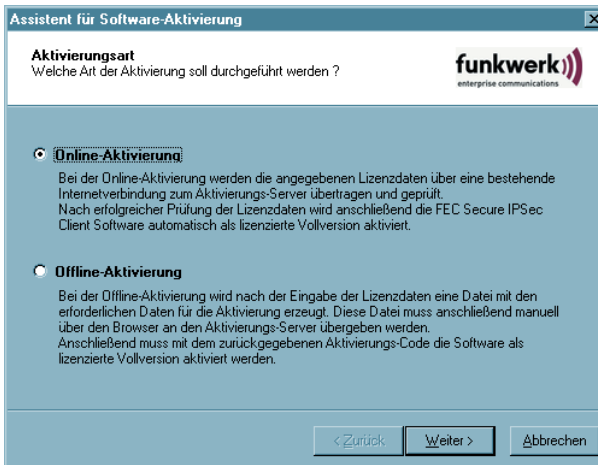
Assistent für Software-Aktivierung

Aktivierungsart
Welche Art der Aktivierung soll durchgeführt werden ?

funkwerk
enterprise communications

Online-Aktivierung

Bei der Online-Aktivierung werden die angegebenen Lizenzdaten über eine bestehende Internetverbindung zum Aktivierungs-Server übertragen und geprüft.
Nach erfolgreicher Prüfung der Lizenzdaten wird anschließend die FEC Secure IPSec Client Software automatisch als lizenzierte Vollversion aktiviert.

Offline-Aktivierung

Bei der Offline-Aktivierung wird nach der Eingabe der Lizenzdaten eine Datei mit den erforderlichen Daten für die Aktivierung erzeugt. Diese Datei muss anschließend manuell über den Browser an den Aktivierungs-Server übergeben werden.
Anschließend muss mit dem zurückgegebenen Aktivierungs-Code die Software als lizenzierte Vollversion aktiviert werden.

< Zurück
Weiter >
Abbrechen